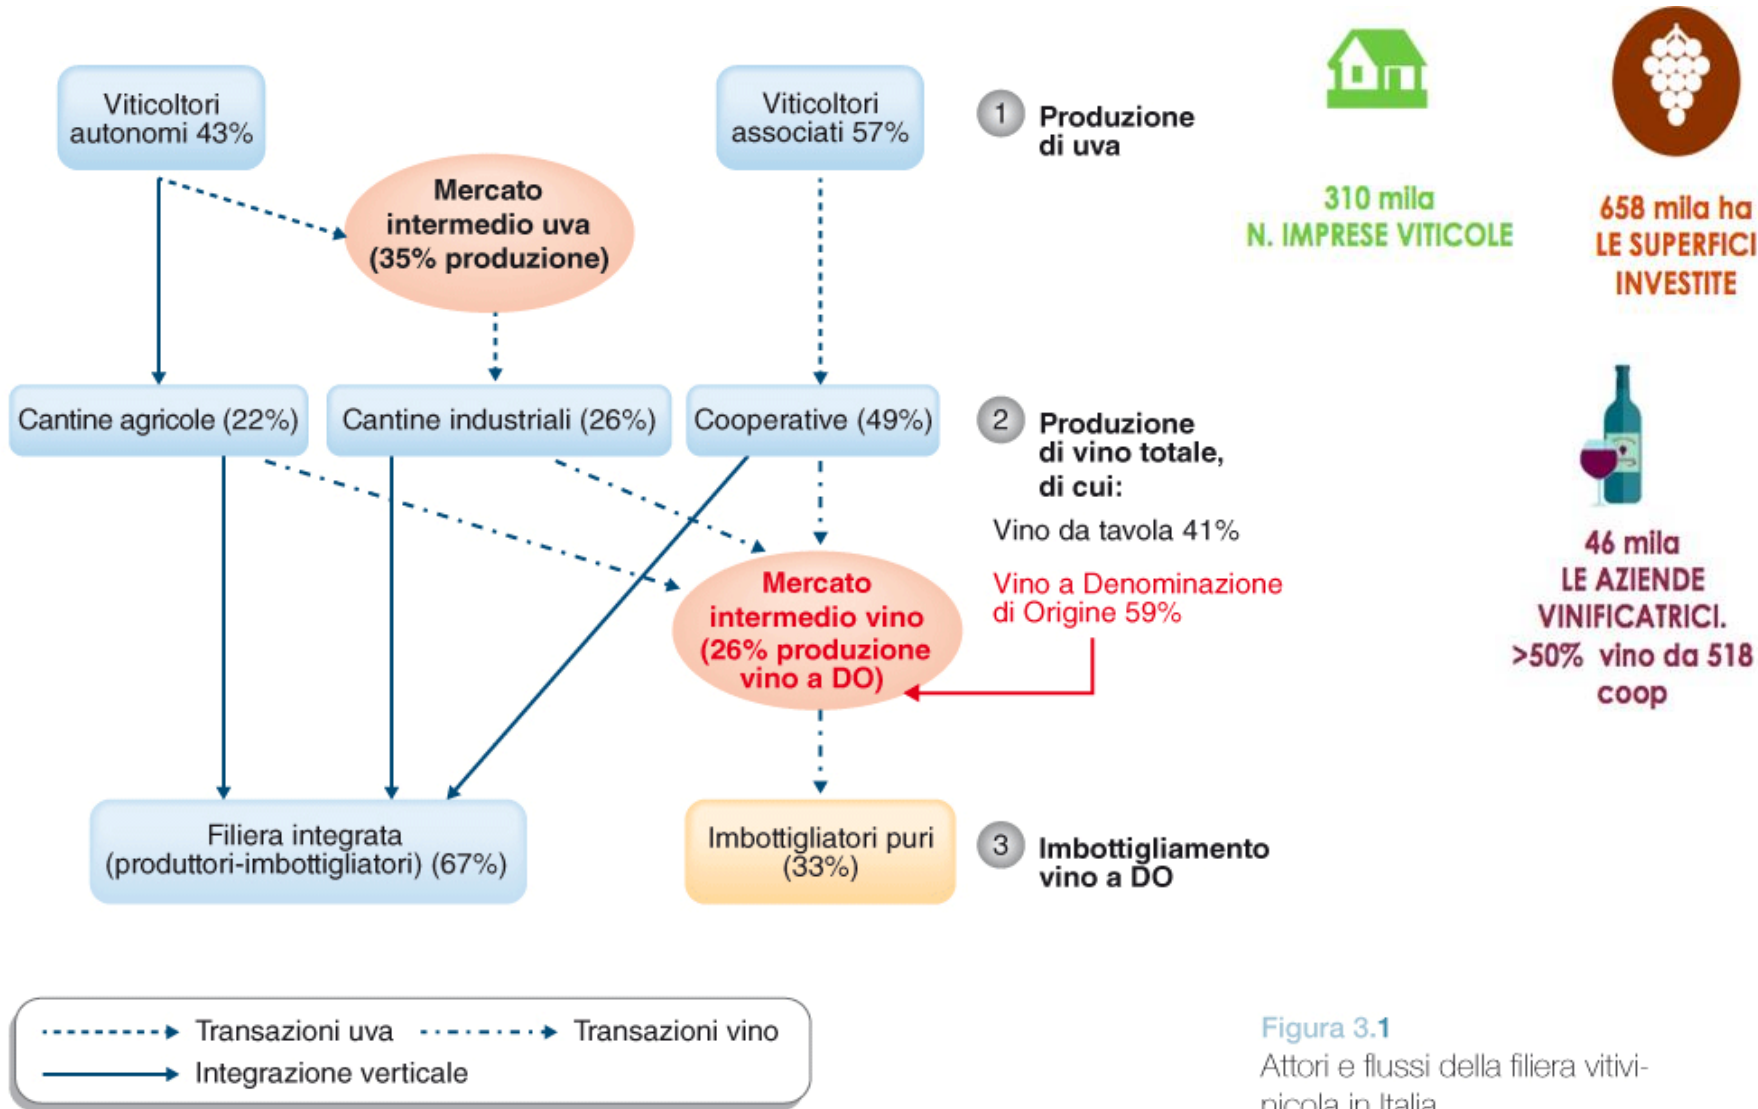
Viticoltori autonomi 43%

Viticoltori associati 57%

1 Produzione di uva

310 mila
N. IMPRESE VITICOLE

658 mila ha
LE SUPERFICI INVESTITE

Mercato intermedio uva (35% produzione)

Cantine agricole (22%)

Cantine industriali (26%)

Cooperative (49%)

2 Produzione di vino totale, di cui:

Vino da tavola 41%

Vino a Denominazione di Origine 59%

46 mila
LE AZIENDE VINIFICATRICI.
>50% vino da 518 coop

Mercato intermedio vino (26% produzione vino a DO)

Filiera integrata (produttori-imbottigliatori) (67%)

Imbottigliatori puri (33%)

3 Imbottigliamento vino a DO

Transazioni uva
Transazioni vino
Integrazione verticale

Figura 3.1
Attori e flussi della filiera vitivi-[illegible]